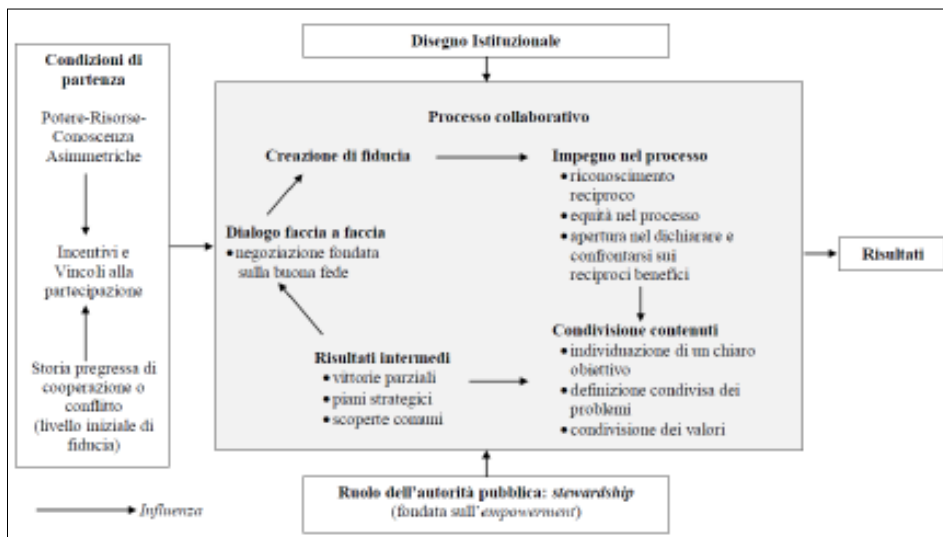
Disegno Istituzionale

Condizioni di partenza

Potere-Risorse-Conoscenza Asimmetriche

Incentivi e Vincoli alla partecipazione

Storia pregressa di cooperazione o conflitto (livello iniziale di fiducia)

Processo collaborativo

Creazione di fiducia

Impegno nel processo
• riconoscimento reciproco
• equità nel processo
• apertura nel dichiarare e confrontarsi sui reciproci benefici

Dialogo faccia a faccia
• negoziazione fondata sulla buona fede

Condivisione contenuti
• individuazione di un chiaro obiettivo
• definizione condivisa dei problemi
• condivisione dei valori

Risultati intermedi
• vittorie parziali
• piani strategici
• scoperte comuni

Risultati

Ruolo dell'autorità pubblica: *stewardship* (fondata sull'*empowerment*)

Influenza